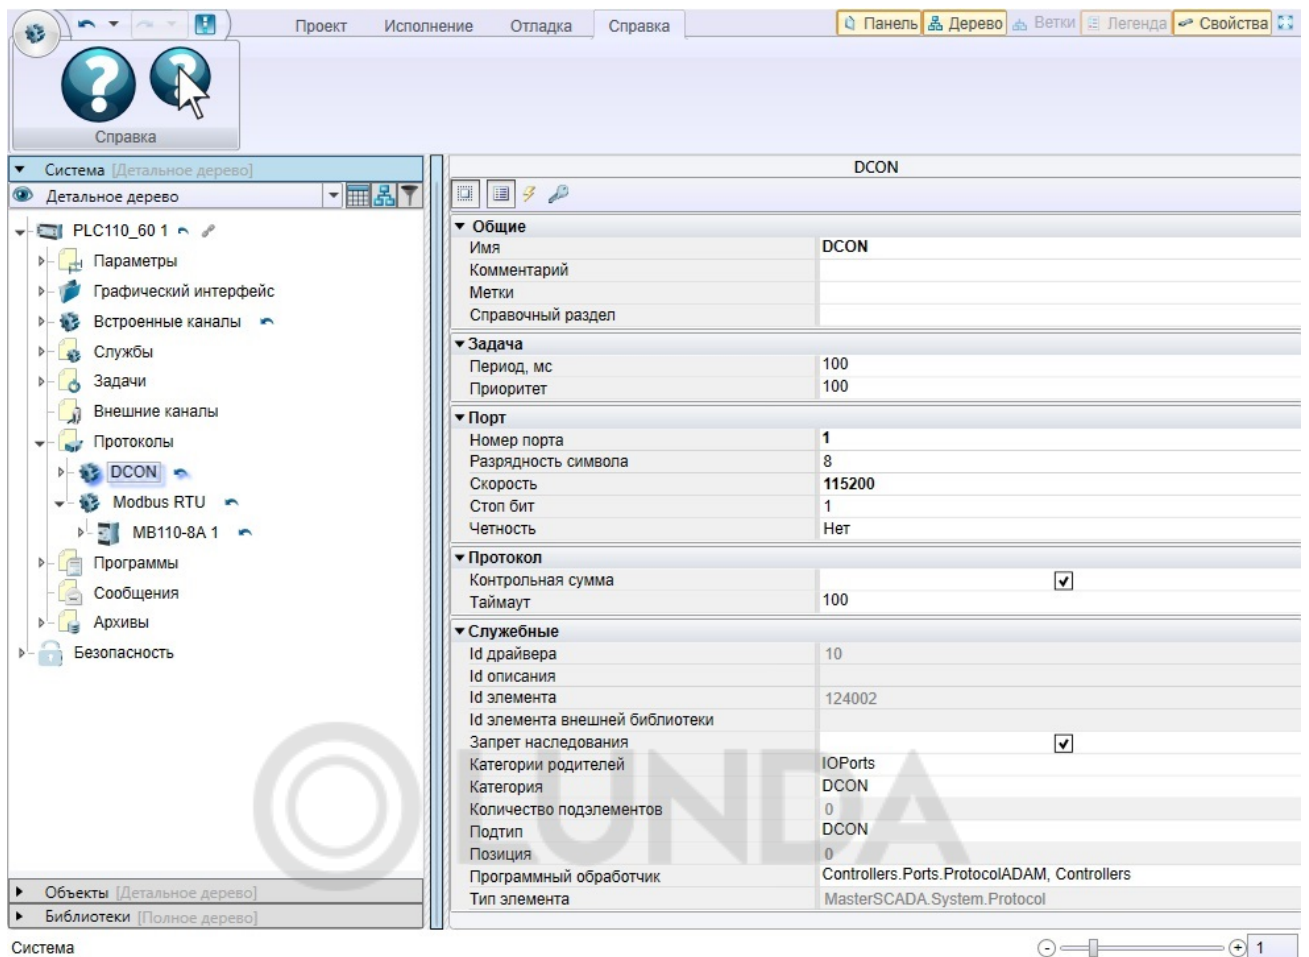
Проект Исполнение Отладка Справка

Панель Дерево Ветки Легенда Свойства

Справка

Система [Детальное дерево]

Детальное дерево

PLC110_60 1
Параметры
Графический интерфейс
Встроенные каналы
Службы
Задачи
Внешние каналы
Протоколы
DCON
Modbus RTU
MB110-8A 1
Программы
Сообщения
Архивы
Безопасность

Объекты [Детальное дерево]
Библиотеки [Полное дерево]

DCON

| Общие | |
|---|---|
| Имя | DCON |
| Комментарий | |
| Метки | |
| Справочный раздел | |
| **Задача** | |
| Период, мс | 100 |
| Приоритет | 100 |
| **Порт** | |
| Номер порта | 1 |
| Разрядность символа | 8 |
| Скорость | 115200 |
| Стоп бит | 1 |
| Четность | Нет |
| **Протокол** | |
| Контрольная сумма | ✓ |
| Таймаут | 100 |
| **Служебные** | |
| Id драйвера | 10 |
| Id описания | |
| Id элемента | 124002 |
| Id элемента внешней библиотеки | |
| Запрет наследования | ✓ |
| Категории родителей | IOPorts |
| Категория | DCON |
| Количество подэлементов | 0 |
| Подтип | DCON |
| Позиция | 0 |
| Программный обработчик | Controllers.Ports.ProtocolADAM, Controllers |
| Тип элемента | MasterSCADA.System.Protocol |

Система

1

OLUNDA